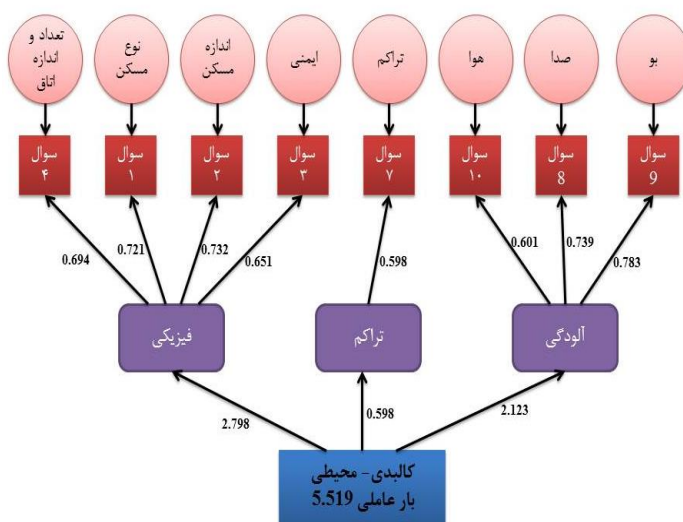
تعداد و اندازه اتاق

نوع مسکن

اندازه مسکن

ایمنی

تراکم

هوا

صدا

بو

سوال ۴

سوال ۱

سوال ۲

سوال ۳

سوال ۷

سوال ۱۰

سوال 8

سوال 9

0.694

0.721

0.732

0.651

0.598

0.601

0.739

0.783

فیزیکی

تراکم

آلودگی

2.798

0.598

2.123

کالبدی- محیطی
بار عاملی 5.519